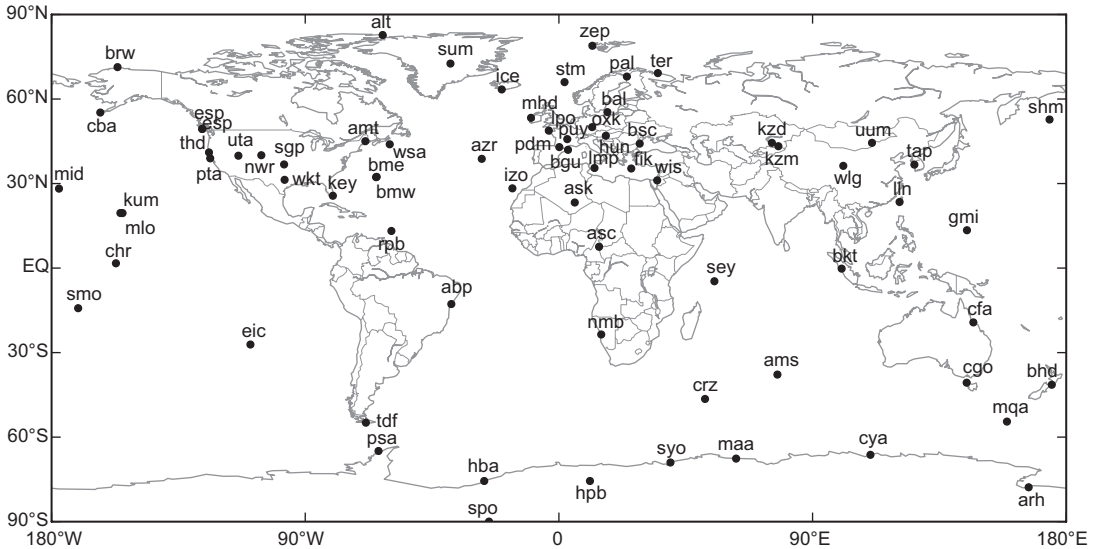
90°N
60°N
30°N
EQ
30°S
60°S
90°S
180°W
90°W
0
90°E
180°E

alt
brw
sum
zep
stm
pal
ter
ice
cba
esp
esp
thd
uta
sgp
nwr
pta
wkt
amt
wsa
bme
key
bmw
mhd
bal
lpo
oxk
puy
pdm
bgu
lmp
hun
bsc
fik
wis
azr
izo
ask
kzd
kzm
uum
shm
wlg
tap
lln
mid
kum
mlo
chr
smo
rpb
asc
gmi
sey
bkt
abp
nmb
cfa
eic
ams
cgo
bhd
crz
mqa
tdf
psa
cya
maa
syo
hba
hpb
arh
spo